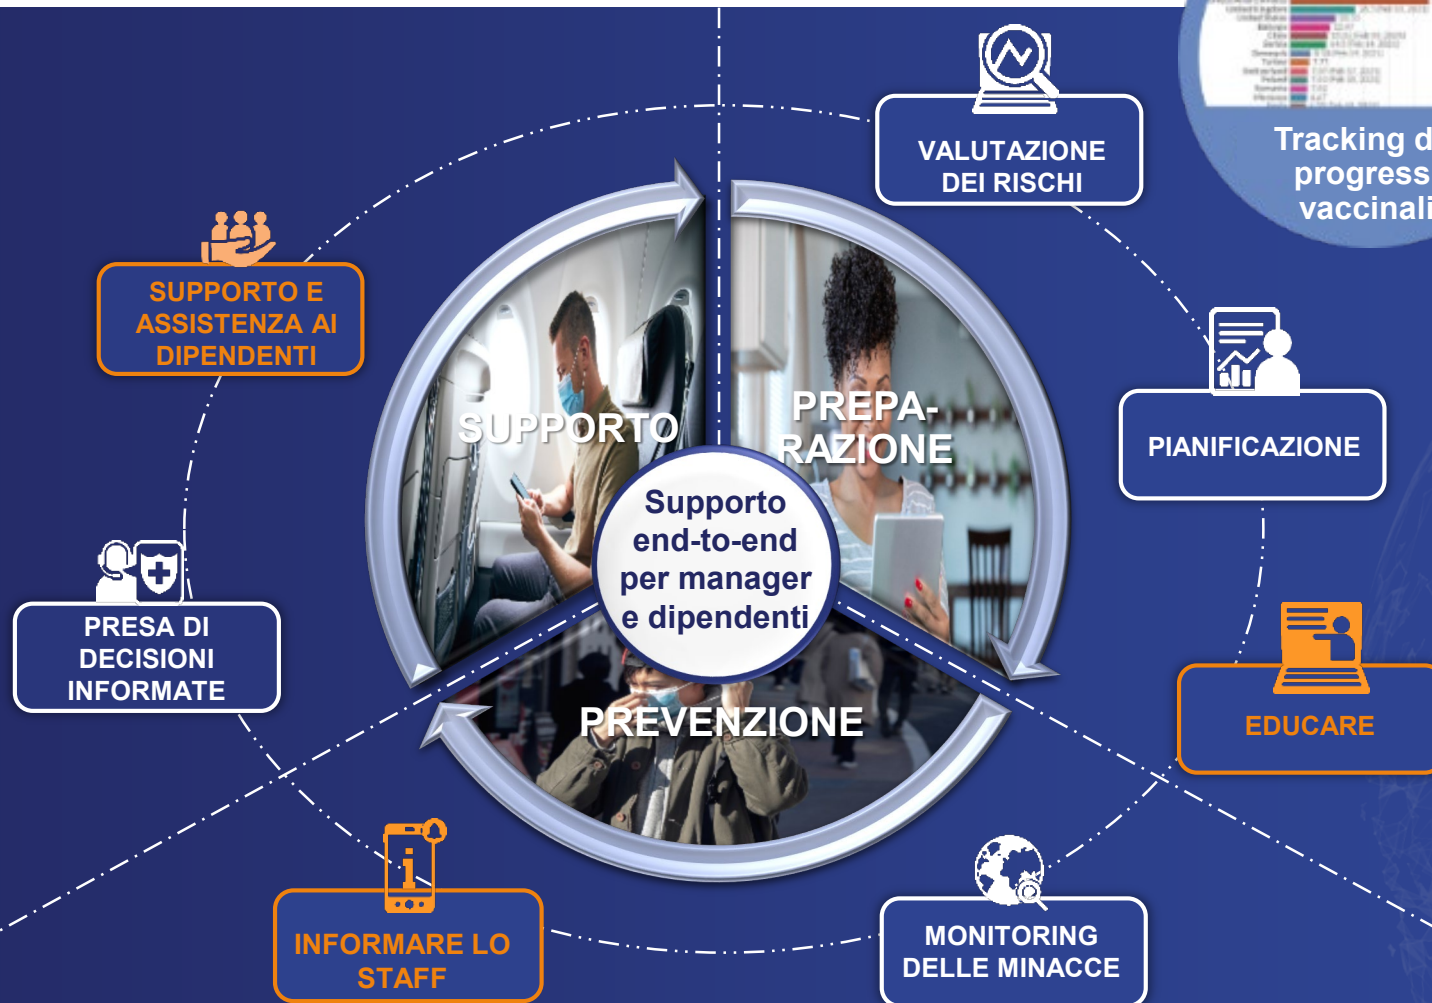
VALUTAZIONE DEI RISCHI

Tracking d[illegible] progress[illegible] vaccinali

SUPPORTO E ASSISTENZA AI DIPENDENTI

PIANIFICAZIONE

SUPPORTO

PREPA-RAZIONE

Supporto end-to-end per manager e dipendenti

PRESA DI DECISIONI INFORMATE

EDUCARE

PREVENZIONE

INFORMARE LO STAFF

MONITORING DELLE MINACCE